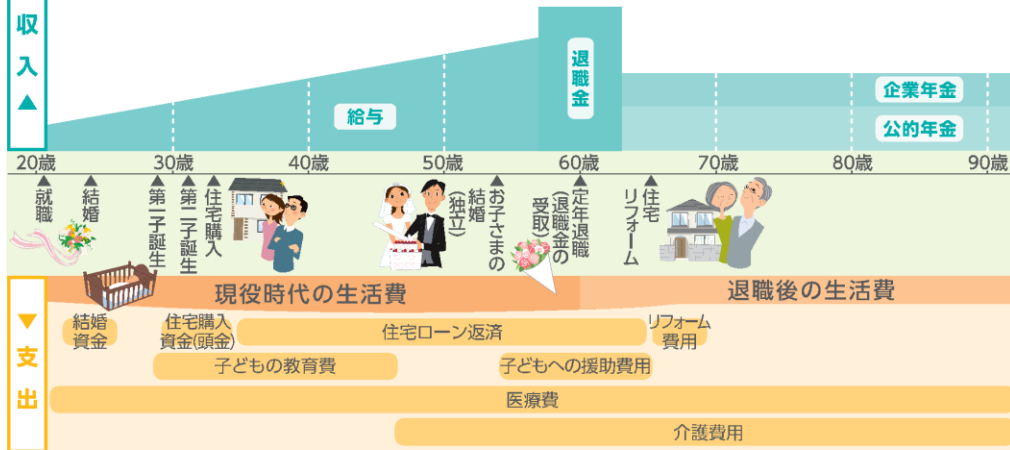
収入▲

給与

退職金

企業年金

公的年金

20歳 30歳 40歳 50歳 60歳 70歳 80歳 90歳

▲就職
▲結婚
▲第一子誕生
▲第二子誕生
▲住宅購入
▲お子さまの結婚(独立)
▲定年退職(退職金の受取)
▲住宅リフォーム

▼支出

現役時代の生活費

退職後の生活費

結婚資金

住宅購入資金(頭金)

住宅ローン返済

リフォーム費用

子どもの教育費

子どもへの援助費用

医療費

介護費用